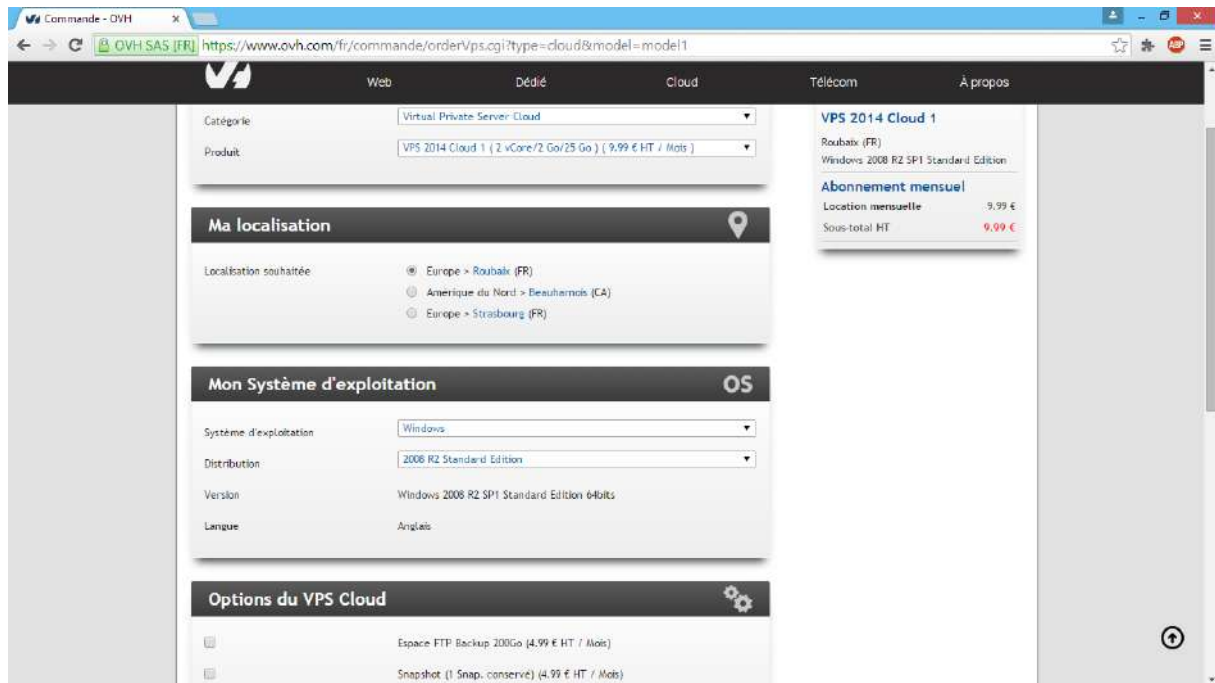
Commande - OVH

OVH SAS [FR] https://www.ovh.com/fr/commande/orderVps.cgi?type=cloud&model=model1

Web Dédié Cloud Télécom À propos

Catégorie Virtual Private Server Cloud

Produit VPS 2014 Cloud 1 ( 2 vCore/2 Go/25 Go ) ( 9.99 € HT / Mois )

VPS 2014 Cloud 1

Roubaix (FR)
Windows 2008 R2 SP1 Standard Edition

Abonnement mensuel

| Location mensuelle | 9.99 € |
|---|---|
| Sous-total HT | 9.99 € |

Ma localisation

Localisation souhaitée

Europe > Roubaix (FR)
Amérique du Nord > Beauharnois (CA)
Europe > Strasbourg (FR)

Mon Système d'exploitation

OS

Système d'exploitation Windows

Distribution 2008 R2 Standard Edition

Version Windows 2008 R2 SP1 Standard Edition 64bits

Langue Anglais

Options du VPS Cloud

Espace FTP Backup 200Go (4.99 € HT / Mois)

Snapshot (1 Snap. conservé) (4.99 € HT / Mois)